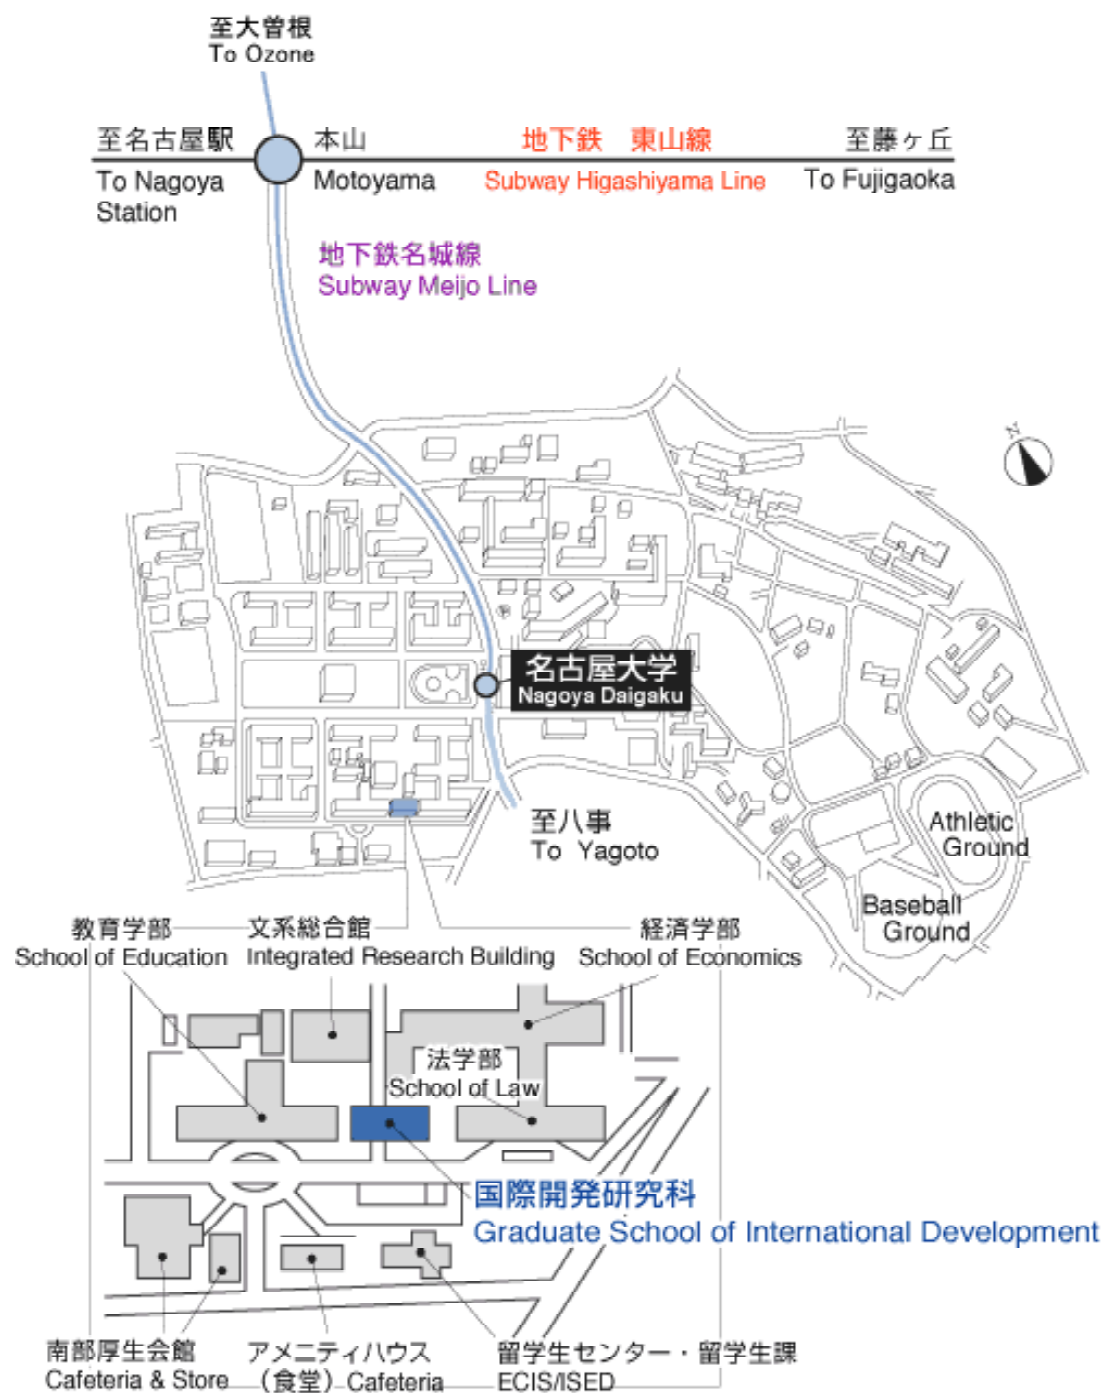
至大曽根
To Ozone

至名古屋駅
To Nagoya Station

本山
Motoyama

地下鉄 東山線
Subway Higashiyama Line

至藤ヶ丘
To Fujigaoka

地下鉄名城線
Subway Meijo Line

N

名古屋大学
Nagoya Daigaku

至八事
To Yagoto

Athletic Ground

Baseball Ground

教育学部
School of Education

文系総合館
Integrated Research Building

経済学部
School of Economics

法学部
School of Law

国際開発研究科
Graduate School of International Development

南部厚生会館
Cafeteria & Store

アメニティハウス（食堂）
Cafeteria

留学生センター・留学生課
ECIS/ISED